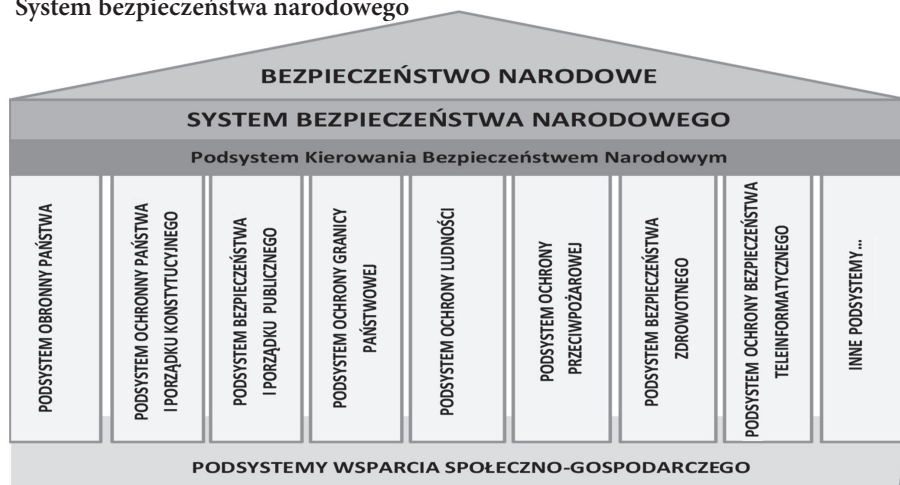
System bezpieczeństwa narodowego

BEZPIECZEŃSTWO NARODOWE

SYSTEM BEZPIECZEŃSTWA NARODOWEGO

Podsystem Kierowania Bezpieczeństwem Narodowym

PODSYSTEM OBRONNY PAŃSTWA

PODSYSTEM OCHRONY PAŃSTWA I PORZĄDKU KONSTYTUCYJNEGO

PODSYSTEM BEZPIECZEŃSTWA I PORZĄDKU PUBLICZNEGO

PODSYSTEM OCHRONY GRANICY PAŃSTWOWEJ

PODSYSTEM OCHRONY LUDNOŚCI

PODSYSTEM OCHRONY PRZECIWPOŻAROWEJ

PODSYSTEM BEZPIECZEŃSTWA ZDROWOTNEGO

PODSYSTEM OCHRONY BEZPIECZEŃSTWA TELEINFORMATYCZNEGO

INNE PODSYSTEMY ...

PODSYSTEMY WSPARCIA SPOŁECZNO-GOSPODARCZEGO